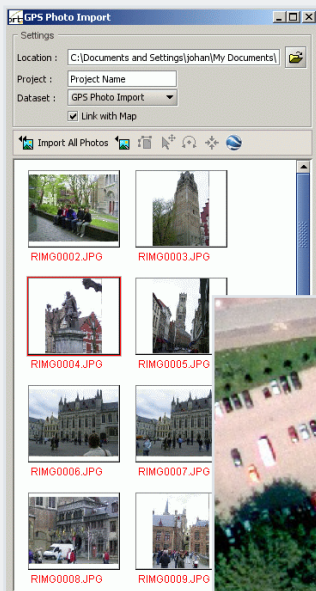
GPS Photo Import

Settings

Location : C:\Documents and Settings\johan\My Documents\

Project : Project Name

Dataset : GPS Photo Import

Link with Map

Import All Photos

RIMG0002.JPG

RIMG0003.JPG

RIMG0004.JPG

RIMG0005.JPG

RIMG0006.JPG

RIMG0007.JPG

RIMG0008.JPG

RIMG0009.JPG